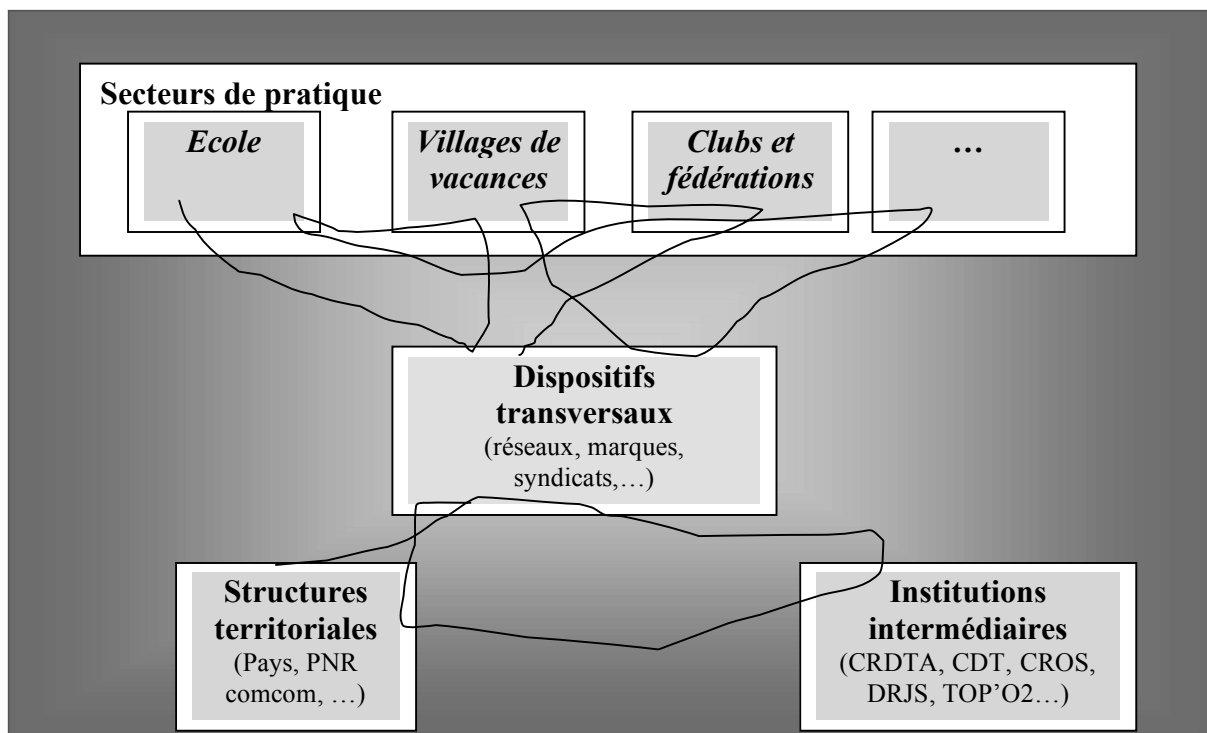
Secteurs de pratique

Ecole

Villages de vacances

Clubs et fédérations

…

Dispositifs transversaux
(réseaux, marques, syndicats,…)

Structures territoriales
(Pays, PNR comcom, …)

Institutions intermédiaires
(CRDTA, CDT, CROS, DRJS, TOP'O2…)